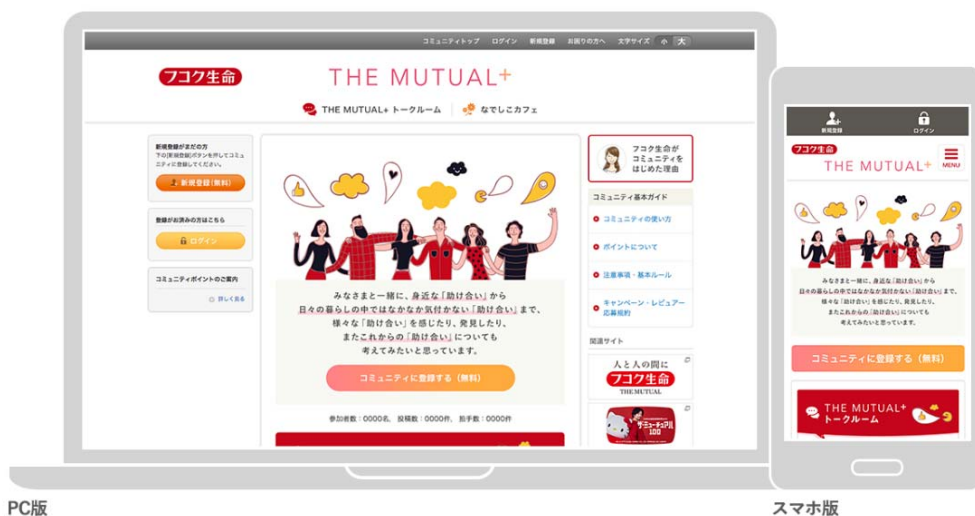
コミュニティトップ　ログイン　新規登録　お困りの方へ　文字サイズ　小　大

フコク生命

THE MUTUAL+

THE MUTUAL+ トークルーム　なでしこカフェ

新規登録がまだの方
下の[新規登録]ボタンを押してコミュニティに登録してください。

新規登録（無料）

登録がお済みの方はこちら

ログイン

コミュニティポイントのご案内

詳しくみる

みなさまと一緒に、身近な「助け合い」から
日々の暮らしの中ではなかなか気付かない「助け合い」まで、
様々な「助け合い」を感じたり、発見したり、
またこれからの「助け合い」についても
考えてみたいと思っています。

コミュニティに登録する（無料）

参加者数：0000名、投稿数：0000件、拍手数：0000件

フコク生命が
コミュニティを
はじめた理由

コミュニティ基本ガイド

コミュニティの使い方

ポイントについて

注意事項・基本ルール

キャンペーン・レビュアー応募規約

関連サイト

人と人の間に
フコク生命
THE MUTUAL

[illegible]

新規登録　ログイン

フコク生命

THE MUTUAL+

MENU

みなさまと一緒に、身近な「助け合い」から
日々の暮らしの中ではなかなか気付かない「助け合い」まで、
様々な「助け合い」を感じたり、発見したり、
またこれからの「助け合い」についても
考えてみたいと思っています。

コミュニティに登録する（無料）

THE MUTUAL+
トークルーム

PC版

スマホ版